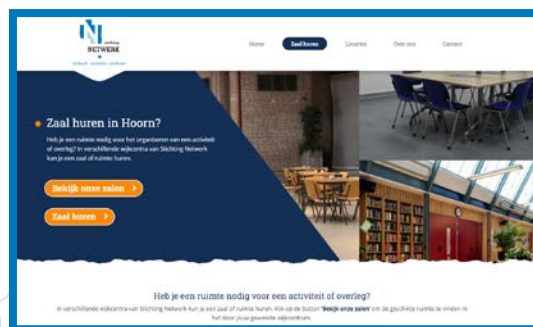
stichting NETWERK

Home Zaal huren Locaties Over ons Contact

Zaal huren in Hoorn?

Heb je een ruimte nodig voor het organiseren van een activiteit of overleg? In verschillende wijkcentra van Stichting Netwerk kun je een zaal of ruimte huren.

Bekijk onze zalen

Zaal huren

Heb je een ruimte nodig voor een activiteit of overleg?

In verschillende wijkcentra van Stichting Netwerk kun je een zaal of ruimte huren. Klik op de button 'Bekijk onze zalen' om de geschikte ruimte te vinden in het door jouw gewenste wijkcentrum.